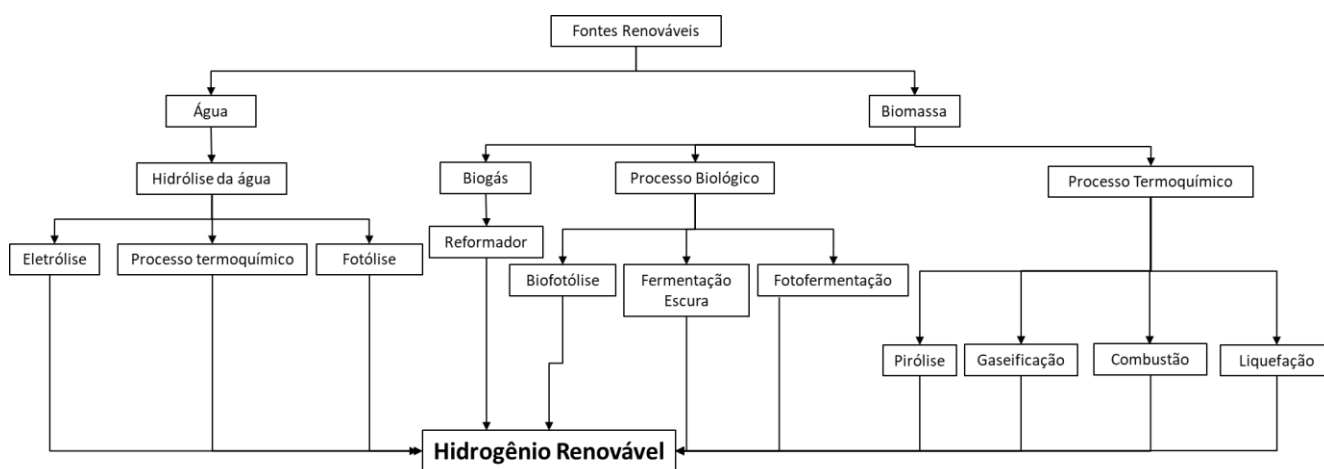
Fontes Renováveis

Água

Biomassa

Hidrólise da água

Biogás

Processo Biológico

Processo Termoquímico

Eletrólise

Processo termoquímico

Fotólise

Reformador

Biofotólise

Fermentação Escura

Fotofermentação

Pirólise

Gaseificação

Combustão

Liquefação

Hidrogênio Renovável